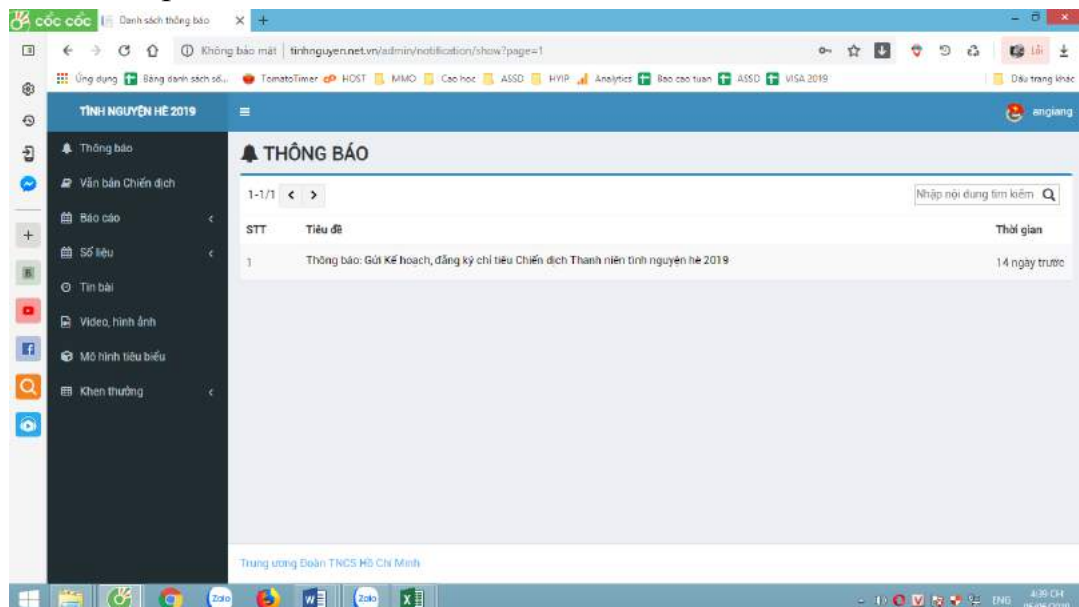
cốc cốc | Danh sách thông báo ×

Không bảo mật | tinhnguyen.net.vn/admin/notification/show?page=1

Lỗi

Ứng dụng | Bảng danh sách số... | TomatoTimer | HOST | MMO | Cao hoc | ASSD | HYIP | Analytics | Bao cao tuan | ASSD | VISA 2019 | Dấu trang khác

TÌNH NGUYỆN HÈ 2019

angiang

Thông báo
Văn bản Chiến dịch
Báo cáo
Số liệu
Tin bài
Video, hình ảnh
Mô hình tiêu biểu
Khen thưởng

THÔNG BÁO

1-1/1 < >

Nhập nội dung tìm kiếm

| STT | Tiêu đề | Thời gian |
|---|---|---|
| 1 | Thông báo: Gửi Kế hoạch, đăng ký chỉ tiêu Chiến dịch Thanh niên tình nguyện hè 2019 | 14 ngày trước |

Trung ương Đoàn TNCS Hồ Chí Minh

Zalo Zalo

ENG 4:39 CH